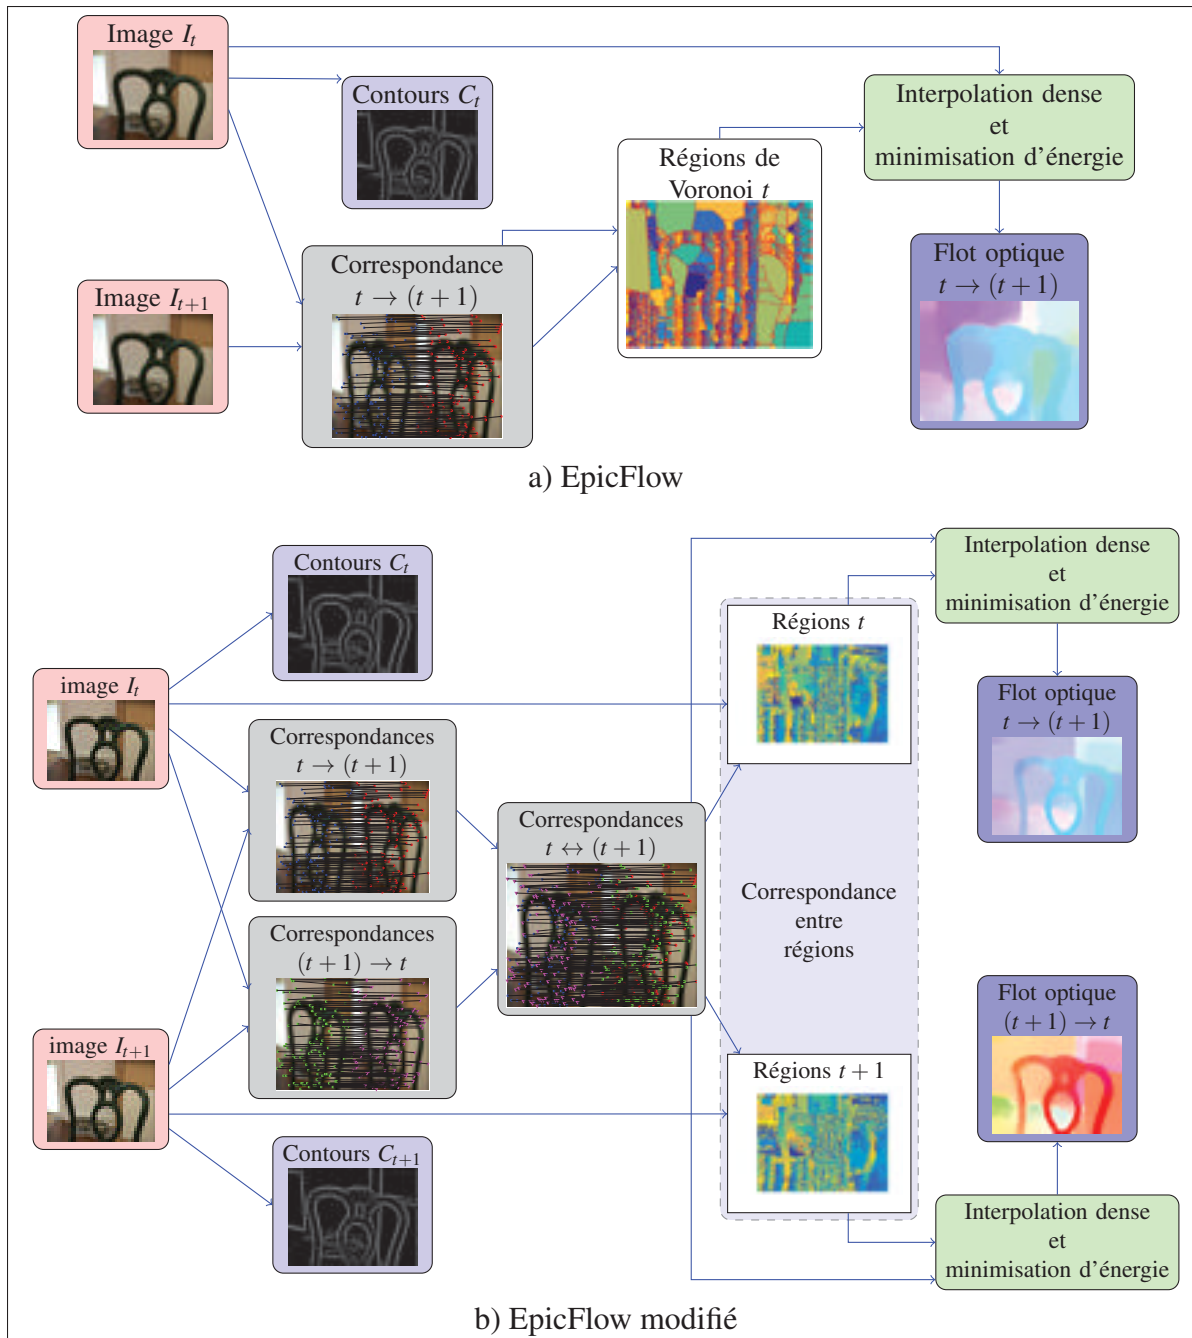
Image $I_t$

Contours $C_t$

Interpolation dense et minimisation d'énergie

Régions de Voronoi $t$

Image $I_{t+1}$

Correspondance $t \rightarrow (t+1)$

Flot optique $t \rightarrow (t+1)$

a) EpicFlow

Contours $C_t$

Interpolation dense et minimisation d'énergie

Régions $t$

image $I_t$

Flot optique $t \rightarrow (t+1)$

Correspondances $t \rightarrow (t+1)$

Correspondances $t \leftrightarrow (t+1)$

Correspondance entre régions

Correspondances $(t+1) \rightarrow t$

Flot optique $(t+1) \rightarrow t$

image $I_{t+1}$

Régions $t+1$

Contours $C_{t+1}$

Interpolation dense et minimisation d'énergie

b) EpicFlow modifié